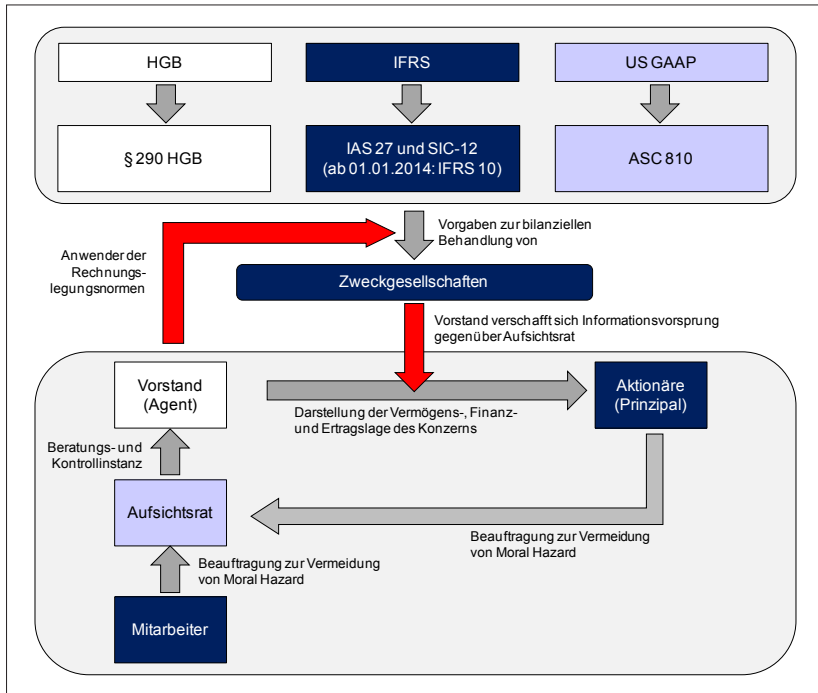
HGB

IFRS

US GAAP

§ 290 HGB

IAS 27 und SIC-12 (ab 01.01.2014: IFRS 10)

ASC 810

Anwender der Rechnungslegungsnormen

Vorgaben zur bilanziellen Behandlung von

Zweckgesellschaften

Vorstand verschafft sich Informationsvorsprung gegenüber Aufsichtsrat

Vorstand (Agent)

Darstellung der Vermögens-, Finanz- und Ertragslage des Konzerns

Aktionäre (Prinzipal)

Beratungs- und Kontrollinstanz

Aufsichtsrat

Beauftragung zur Vermeidung von Moral Hazard

Beauftragung zur Vermeidung von Moral Hazard

Mitarbeiter